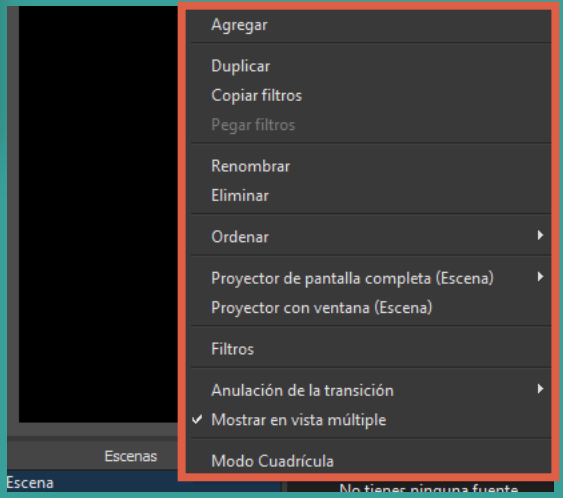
Agregar

Duplicar
Copiar filtros
Pegar filtros

Renombrar
Eliminar

Ordenar

Proyector de pantalla completa (Escena)
Proyector con ventana (Escena)

Filtros

Anulación de la transición
✓ Mostrar en vista múltiple

Modo Cuadrícula

Escenas
Escena
No tienes ninguna fuente